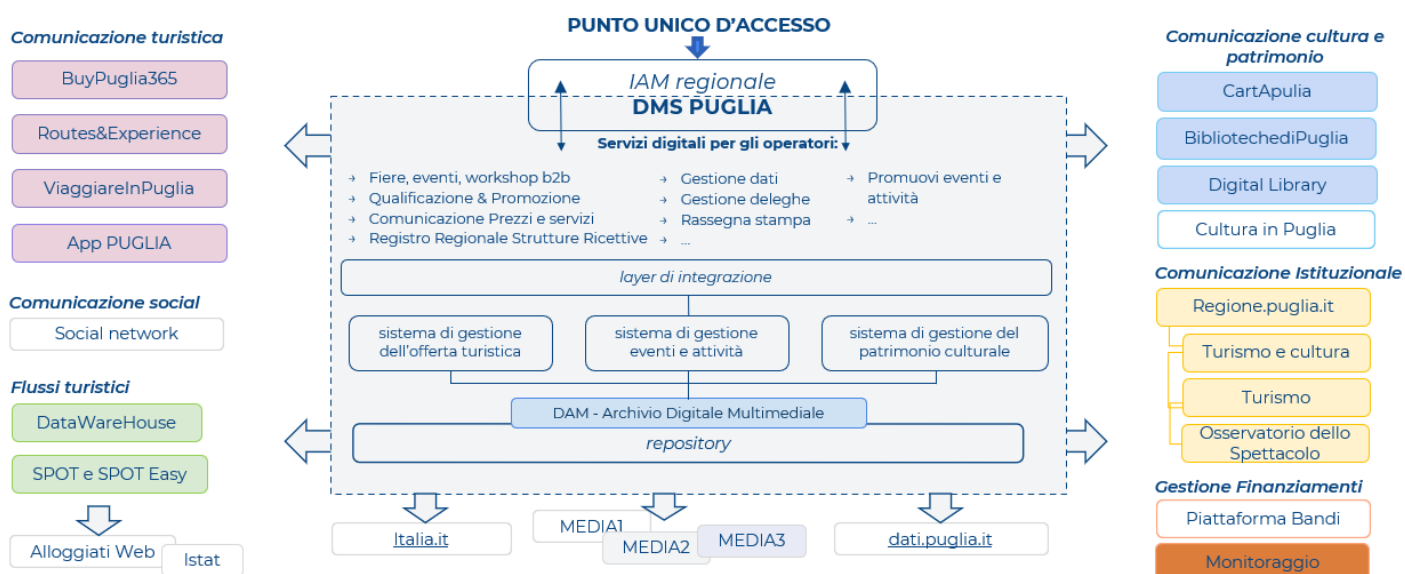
PUNTO UNICO D'ACCESSO

IAM regionale
DMS PUGLIA

Servizi digitali per gli operatori:

Fiere, eventi, workshop b2b
Qualificazione & Promozione
Comunicazione Prezzi e servizi
Registro Regionale Strutture Ricettive

Gestione dati
Gestione deleghe
Rassegna stampa
...

Promuovi eventi e attività
...

layer di integrazione

sistema di gestione dell'offerta turistica

sistema di gestione eventi e attività

sistema di gestione del patrimonio culturale

DAM - Archivio Digitale Multimediale

repository

Comunicazione turistica
BuyPuglia365
Routes&Experience
ViaggiareInPuglia
App PUGLIA

Comunicazione social
Social network

Flussi turistici
DataWareHouse
SPOT e SPOT Easy
Alloggiati Web
Istat

Italia.it
MEDIA1
MEDIA2
MEDIA3
dati.puglia.it

Comunicazione cultura e patrimonio
CartApulia
BibliotechediPuglia
Digital Library
Cultura in Puglia

Comunicazione Istituzionale
Regione.puglia.it
Turismo e cultura
Turismo
Osservatorio dello Spettacolo

Gestione Finanziamenti
Piattaforma Bandi
Monitoraggio